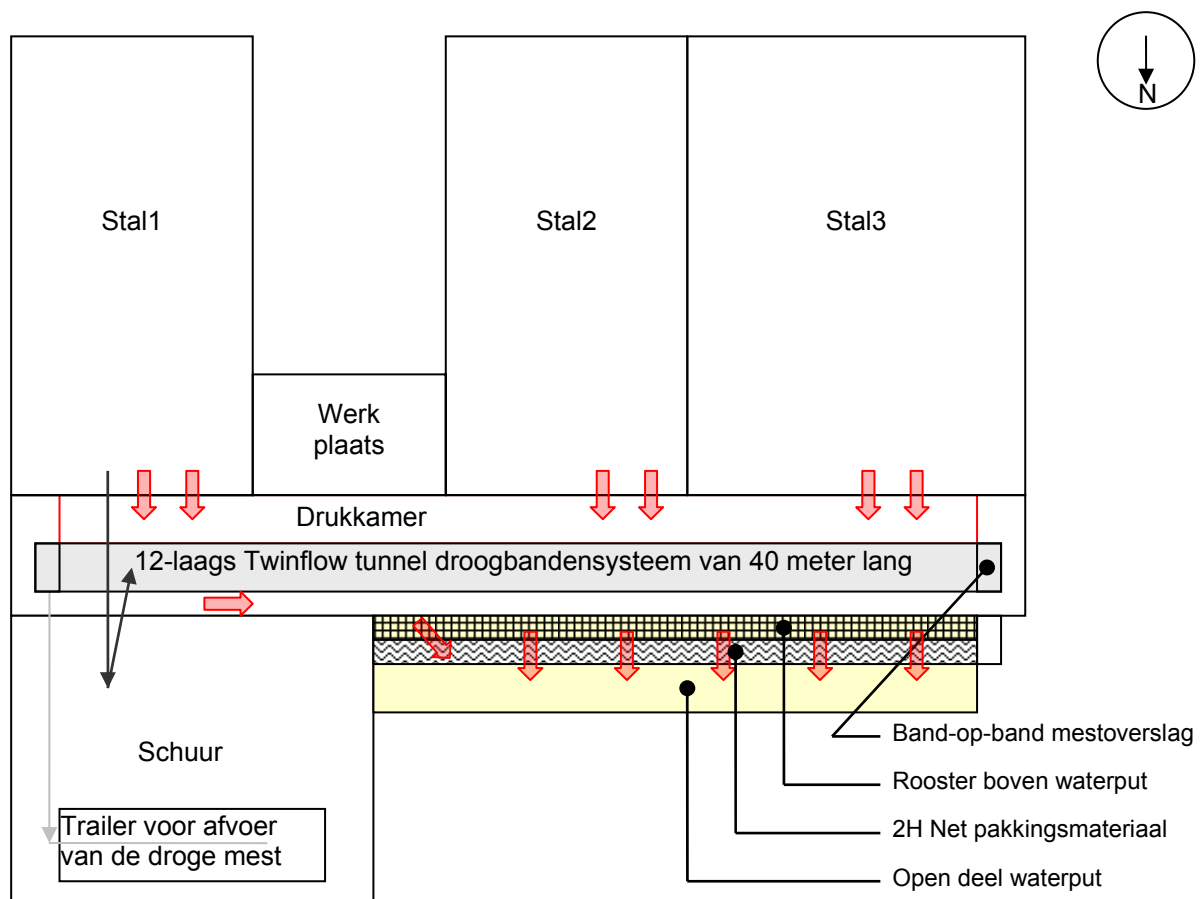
N

Stal1

Stal2

Stal3

Werk plaats

Drukkamer

12-laags Twinflow tunnel droogbandensysteem van 40 meter lang

Schuur

Trailer voor afvoer van de droge mest

Band-op-band mestoverslag

Rooster boven waterput

2H Net pakkingsmateriaal

Open deel waterput